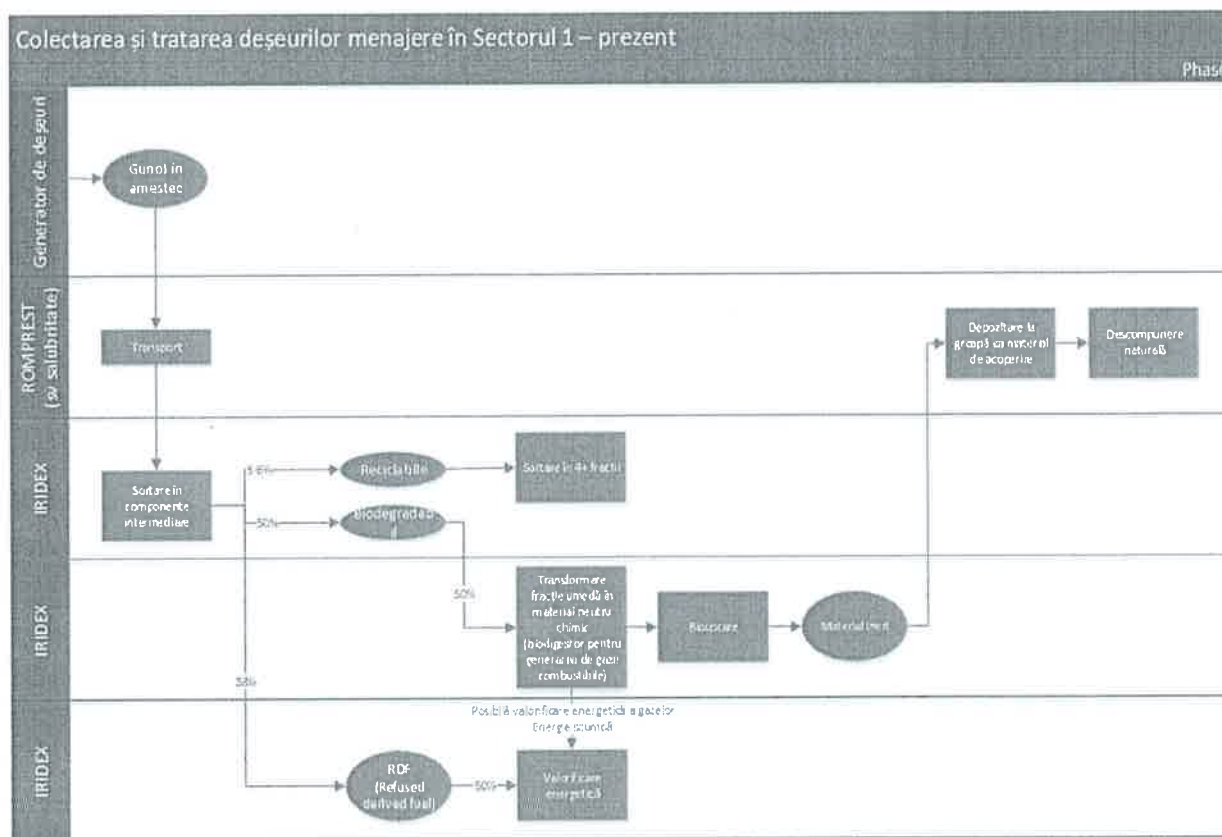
Colectarea și tratarea deșeurilor menajere în Sectorul 1 – prezent

Phas

Generator de deșeuri

Gunoi în amestec

ROMPREST (și salubritate)

Transport

Depozitare la groapă ca material de acoperire

Descompunere naturală

IRIDEX

Sortare în componente intermediare

5-6%

Reciclabile

Sortare în 4+ fracții

50%

Biodegradabil

IRIDEX

50%

Transformare fracție umedă în material neutru chimic (biodigestor pentru generarea de gaze combustibile)

Biouscare

Material inert

35%

Posibilă valorificare energetică a gazelor Energie electrică

IRIDEX

RDF (Refused derived fuel)

50%

Valorificare energetică